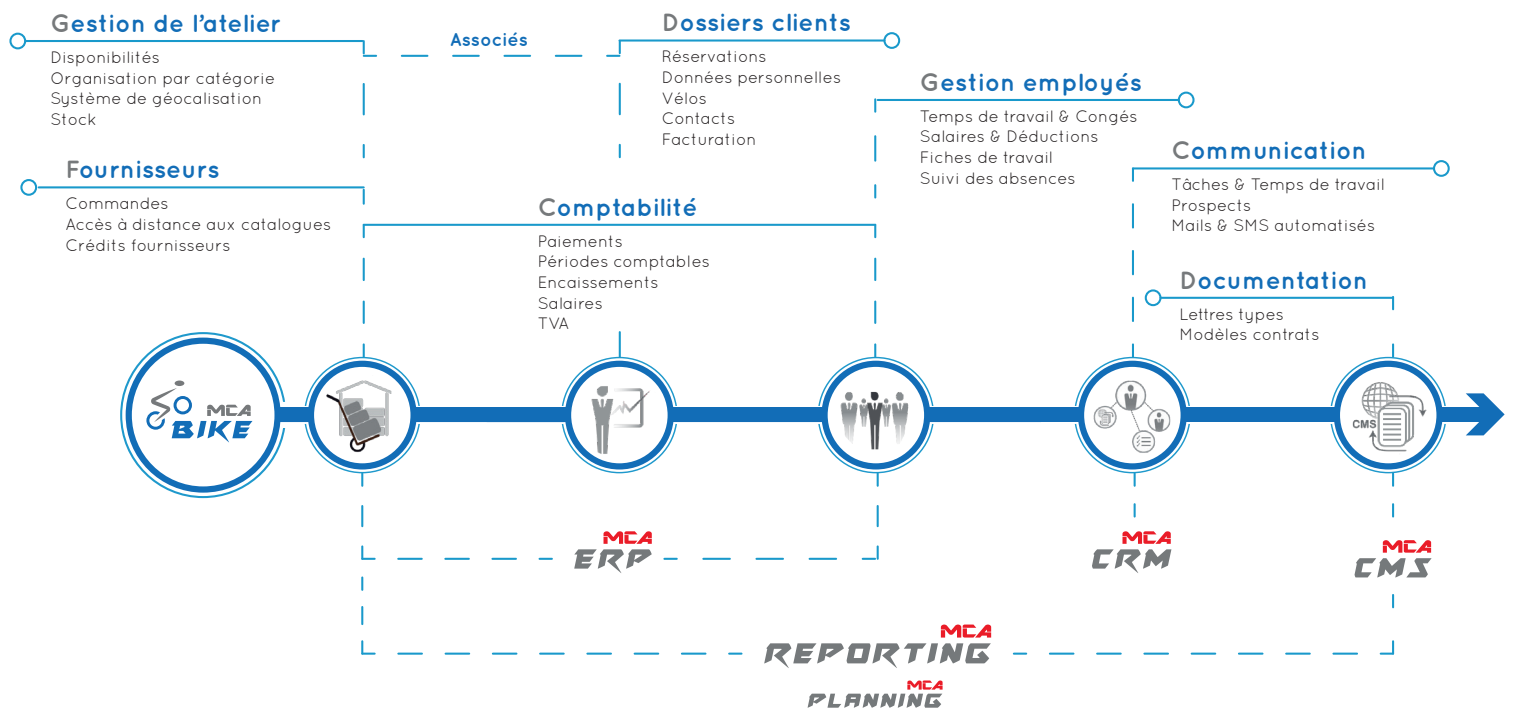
Gestion de l'atelier
Disponibilités
Organisation par catégorie
Système de géocalisation
Stock

Associés

Dossiers clients
Réservations
Données personnelles
Vélos
Contacts
Facturation

Gestion employés
Temps de travail & Congés
Salaires & Déductions
Fiches de travail
Suivi des absences

Fournisseurs
Commandes
Accès à distance aux catalogues
Crédits fournisseurs

Comptabilité
Paiements
Périodes comptables
Encaissements
Salaires
TVA

Communication
Tâches & Temps de travail
Prospects
Mails & SMS automatisés

Documentation
Lettres types
Modèles contrats

MCA BIKE

CMS

MCA ERP

MCA CRM

MCA CMS

MCA REPORTING

MCA PLANNING